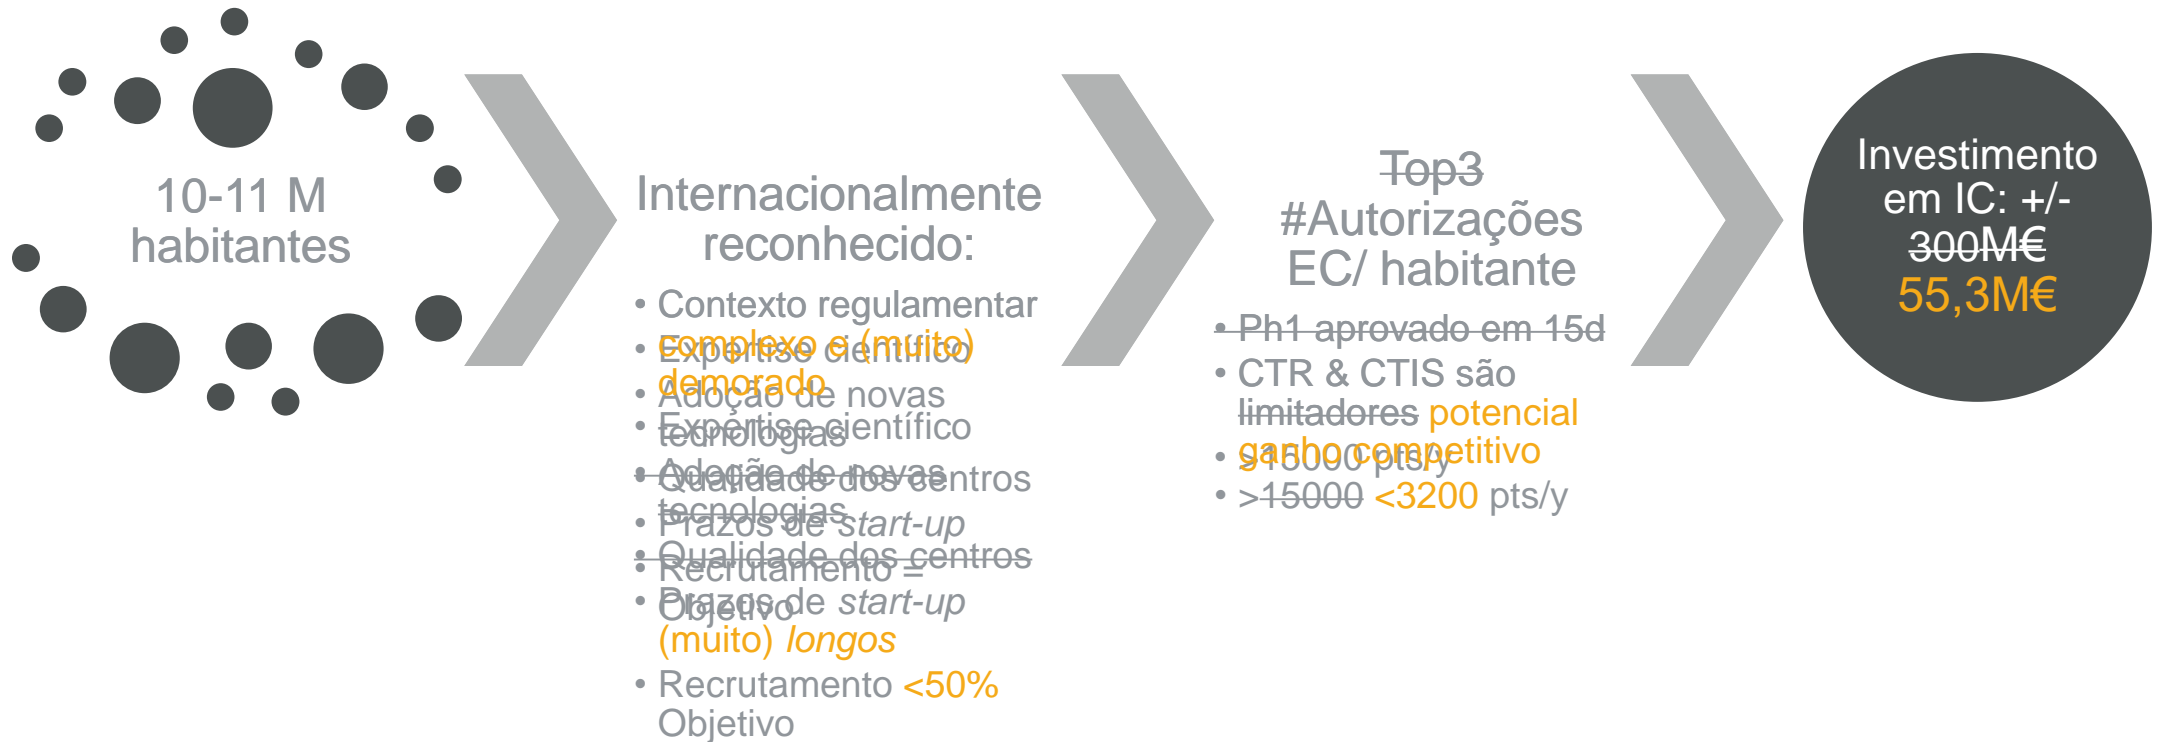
10-11 M habitantes

Internacionalmente reconhecido:

• Contexto regulamentar complexo e (muito) demorado
• Expertise científico
• Adoção de novas tecnologias
• Expertise científico
• Adoção de novas tecnologias
• Qualidade dos centros
• Prazos de start-up
• Qualidade dos centros
• Recrutamento = Objetivo
• Prazos de start-up (muito) longos
• Recrutamento <50% Objetivo

Top3 #Autorizações EC/ habitante

• Ph1 aprovado em 15d
• CTR & CTIS são limitadores potencial ganho competitivo
• 915000 pts/y
• >15000 <3200 pts/y

Investimento em IC: +/- 300M€ 55,3M€